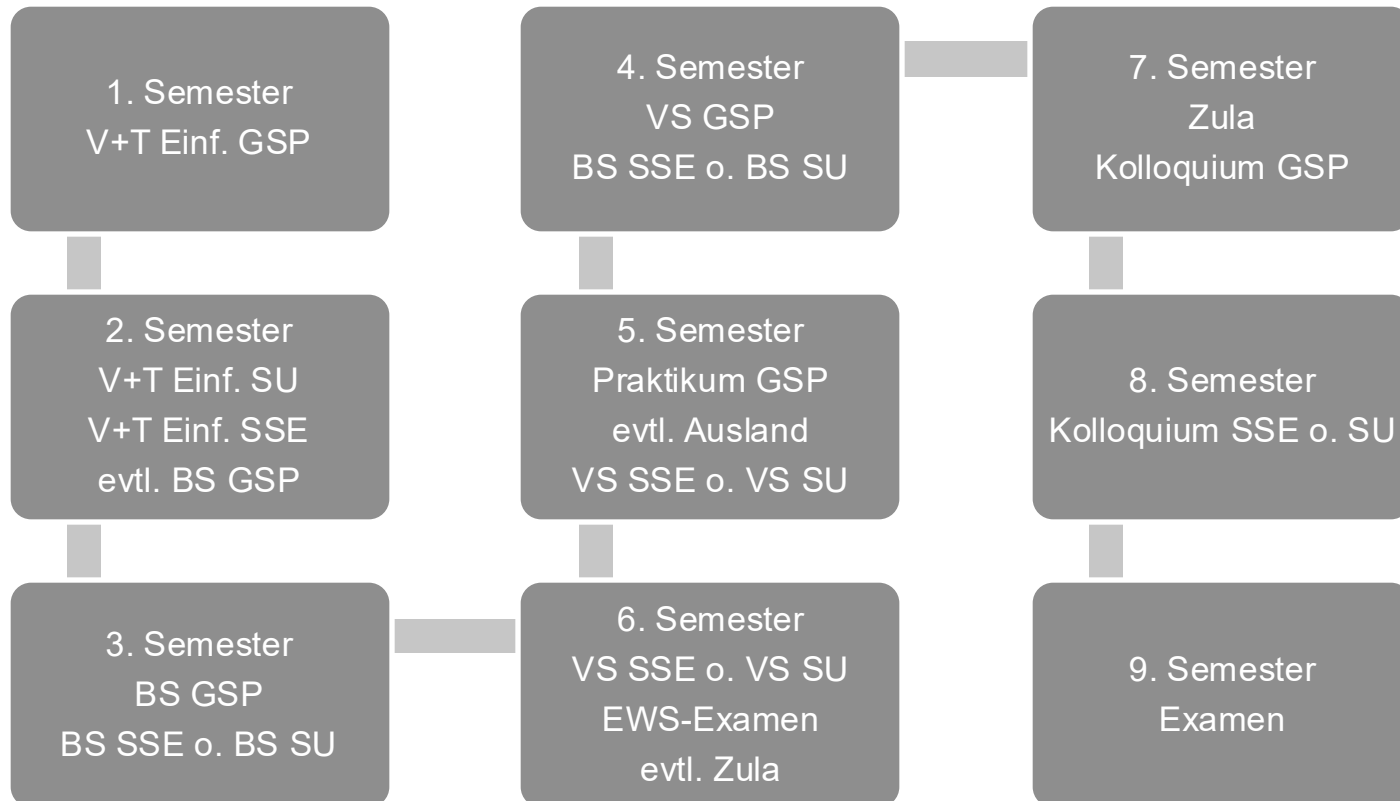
1. Semester
V+T Einf. GSP

2. Semester
V+T Einf. SU
V+T Einf. SSE
evtl. BS GSP

3. Semester
BS GSP
BS SSE o. BS SU

4. Semester
VS GSP
BS SSE o. BS SU

5. Semester
Praktikum GSP
evtl. Ausland
VS SSE o. VS SU

6. Semester
VS SSE o. VS SU
EWS-Examen
evtl. Zula

7. Semester
Zula
Kolloquium GSP

8. Semester
Kolloquium SSE o. SU

9. Semester
Examen